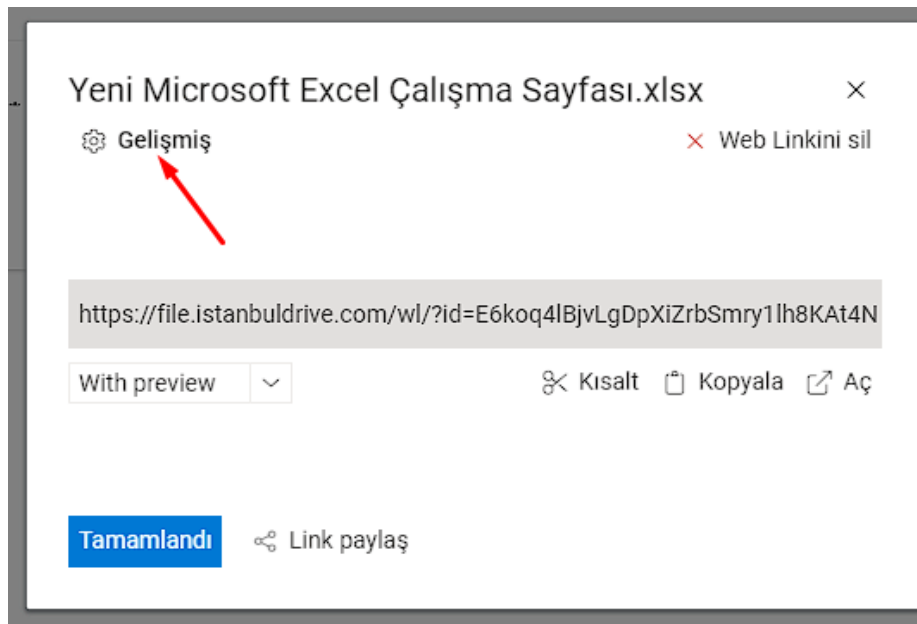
Yeni Microsoft Excel Çalışma Sayfası.xlsx
×

Gelişmiş

× Web Linkini sil

https://file.istanbuldrive.com/wl/?id=E6koq4lBjvLgDpXiZrbSmry1lh8KAt4N

With preview

Kısalt Kopyala Aç

Tamamlandı

Link paylaş